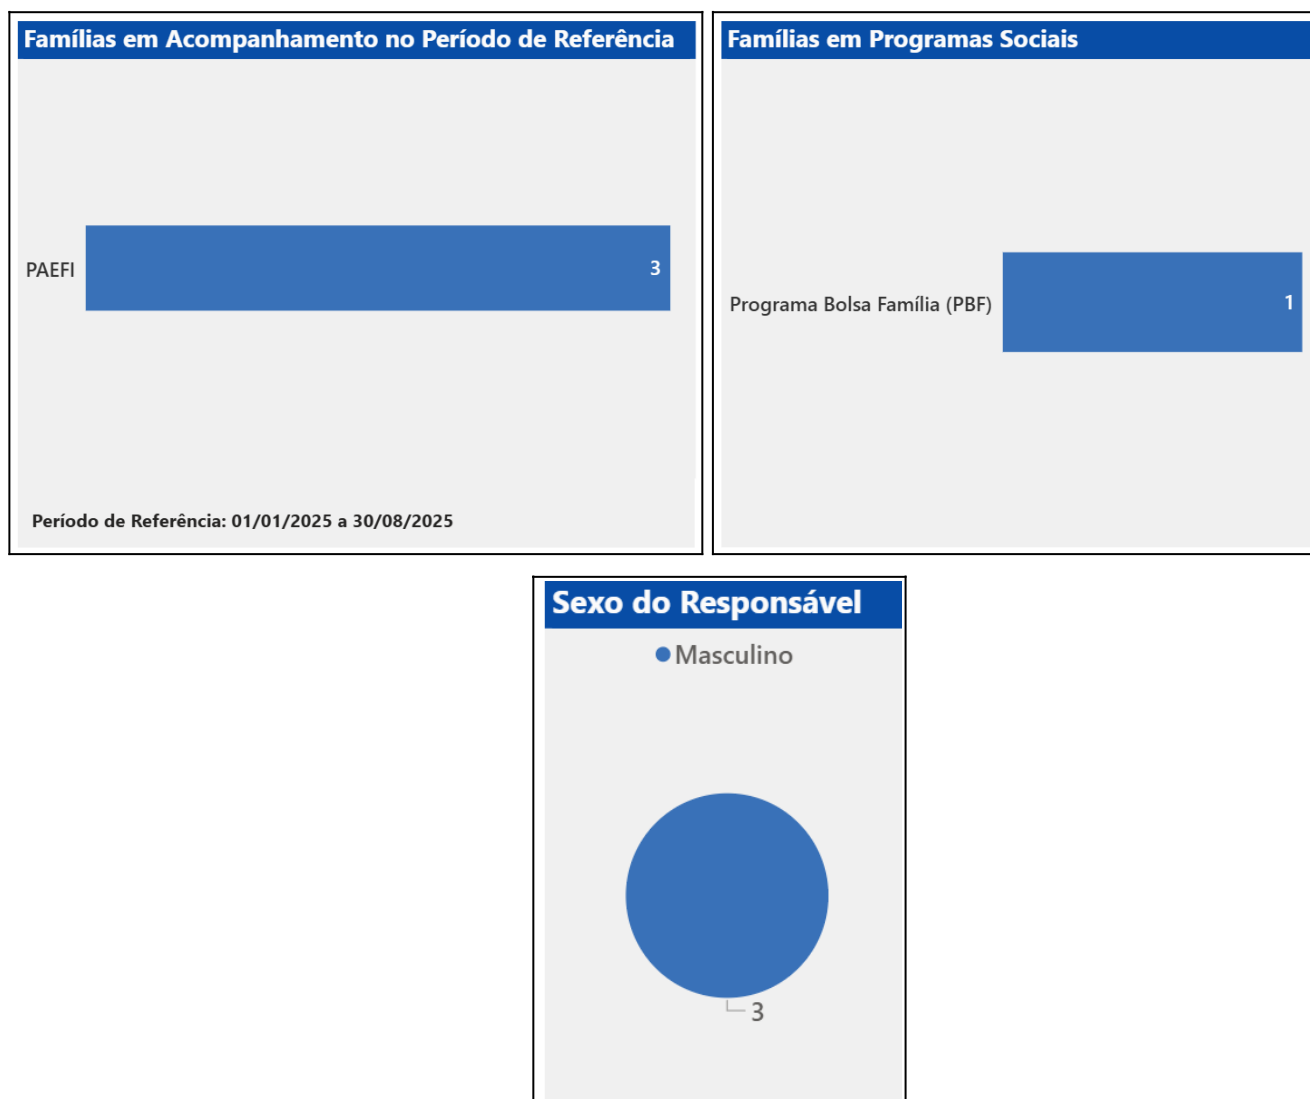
Famílias em Acompanhamento no Período de Referência

PAEFI

3

Período de Referência: 01/01/2025 a 30/08/2025

Famílias em Programas Sociais

Programa Bolsa Família (PBF)

1

Sexo do Responsável

Masculino

3